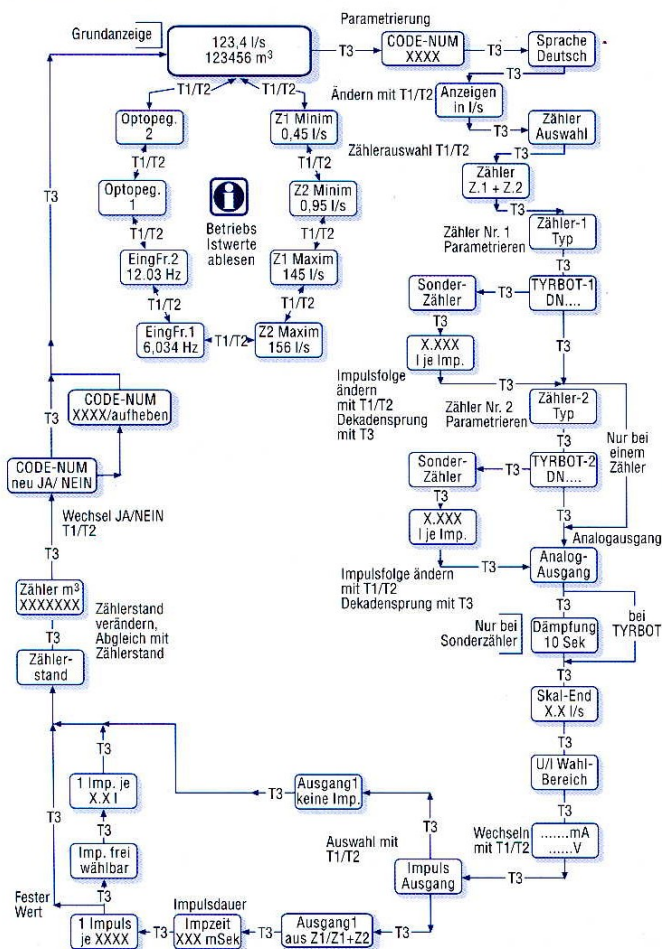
Grundanzeige

123,4 l/s
123456 m$^3$

T3

Parametrierung

CODE-NUM
XXXX

T3

Sprache
Deutsch

T3

Ändern mit T1/T2

Anzeigen
in l/s

T3

Zähler
Auswahl

Zählerauswahl T1/T2

T3

Zähler
Z.1 + Z.2

T3

Zähler-1
Typ

Zähler Nr. 1
Parametrieren

T3

TYRBOT-1
DN....

T3

Sonder-
Zähler

T3

X.XXX
l je Imp.

T3

Impulsfolge
ändern
mit T1/T2
Dekadensprung
mit T3

T3

Zähler-2
Typ

Zähler Nr. 2
Parametrieren

T3

TYRBOT-2
DN....

T3

Sonder-
Zähler

Nur bei
einem
Zähler

X.XXX
l je Imp.

Analogausgang

Impulsfolge ändern
mit T1/T2
Dekadensprung mit T3

T3

Analog-
Ausgang

T3

Nur bei
Sonderzähler

Dämpfung
10 Sek

bei
TYRBOT

Skal-End
X.X l/s

T3

U/I Wahl-
Bereich

T3

Wechseln
mit T1/T2

.......mA
......V

T3

T1/T2

T1/T2

Optopeg.
2

T1/T2

Optopeg.
1

T1/T2

EingFr.2
12.03 Hz

T1/T2

EingFr.1
6,034 Hz

T1/T2

Z1 Minim
0,45 l/s

T1/T2

Z2 Minim
0,95 l/s

T1/T2

Z1 Maxim
145 l/s

T1/T2

Z2 Maxim
156 l/s

Betriebs
Istwerte
ablesen

T3

T3

CODE-NUM
XXXX/aufheben

T3

CODE-NUM
neu JA/ NEIN

Wechsel JA/NEIN
T1/T2

T3

Zähler m$^3$
XXXXXXX

Zählerstand
verändern,
Abgleich mit
Zählerstand

T3

Zähler-
stand

T3

T3

1 Imp. je
X.X l

T3

Imp. frei
wählbar

T3

Fester
Wert

1 Impuls
je XXXX

T3

Impulsdauer

Impzeit
XXX mSek

T3

Ausgang1
aus Z1/Z1+Z2

T3

T3

Ausgang1
keine Imp.

T3

Auswahl mit
T1/T2

Impuls
Ausgang

T3